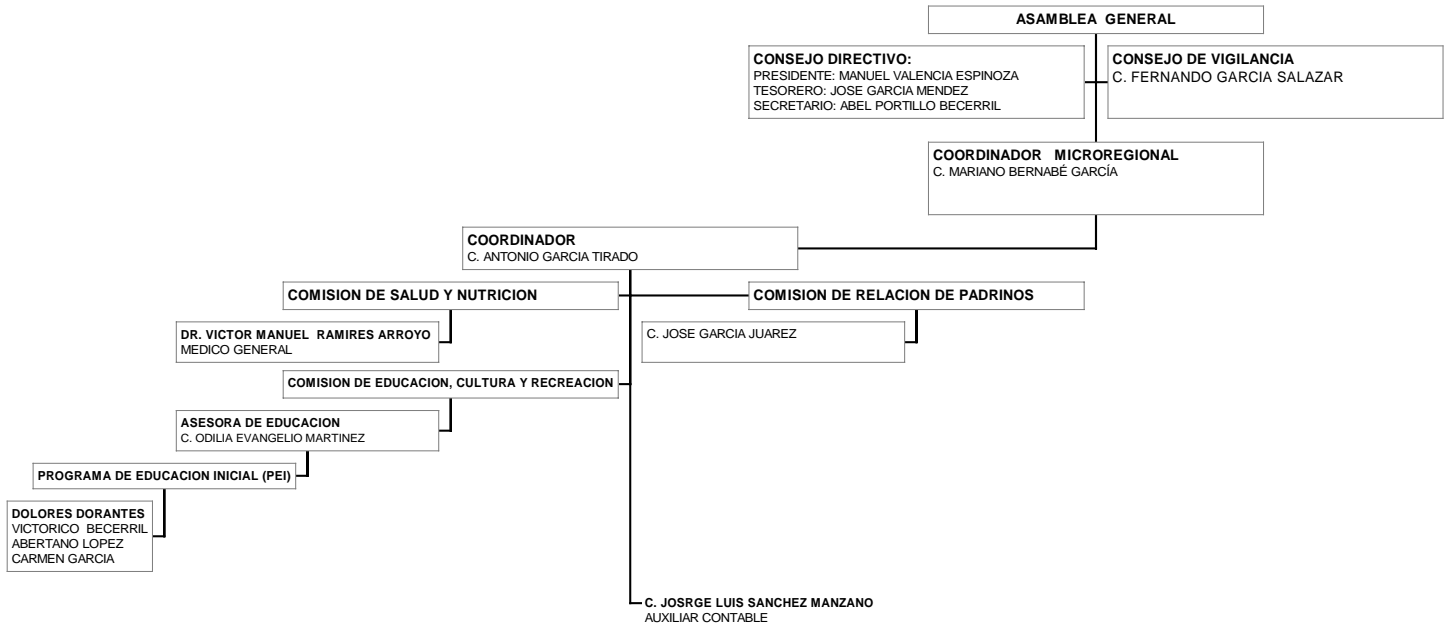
ASAMBLEA GENERAL

CONSEJO DIRECTIVO:
PRESIDENTE: MANUEL VALENCIA ESPINOZA
TESORERO: JOSE GARCIA MENDEZ
SECRETARIO: ABEL PORTILLO BECERRIL

CONSEJO DE VIGILANCIA
C. FERNANDO GARCIA SALAZAR

COORDINADOR MICROREGIONAL
C. MARIANO BERNABÉ GARCÍA

COORDINADOR
C. ANTONIO GARCIA TIRADO

COMISION DE SALUD Y NUTRICION

COMISION DE RELACION DE PADRINOS

DR. VICTOR MANUEL RAMIRES ARROYO
MEDICO GENERAL

C. JOSE GARCIA JUAREZ

COMISION DE EDUCACION, CULTURA Y RECREACION

ASESORA DE EDUCACION
C. ODILIA EVANGELIO MARTINEZ

PROGRAMA DE EDUCACION INICIAL (PEI)

DOLORES DORANTES
VICTORICO BECERRIL
ABERTANO LOPEZ
CARMEN GARCIA

C. JOSRGE LUIS SANCHEZ MANZANO
AUXILIAR CONTABLE